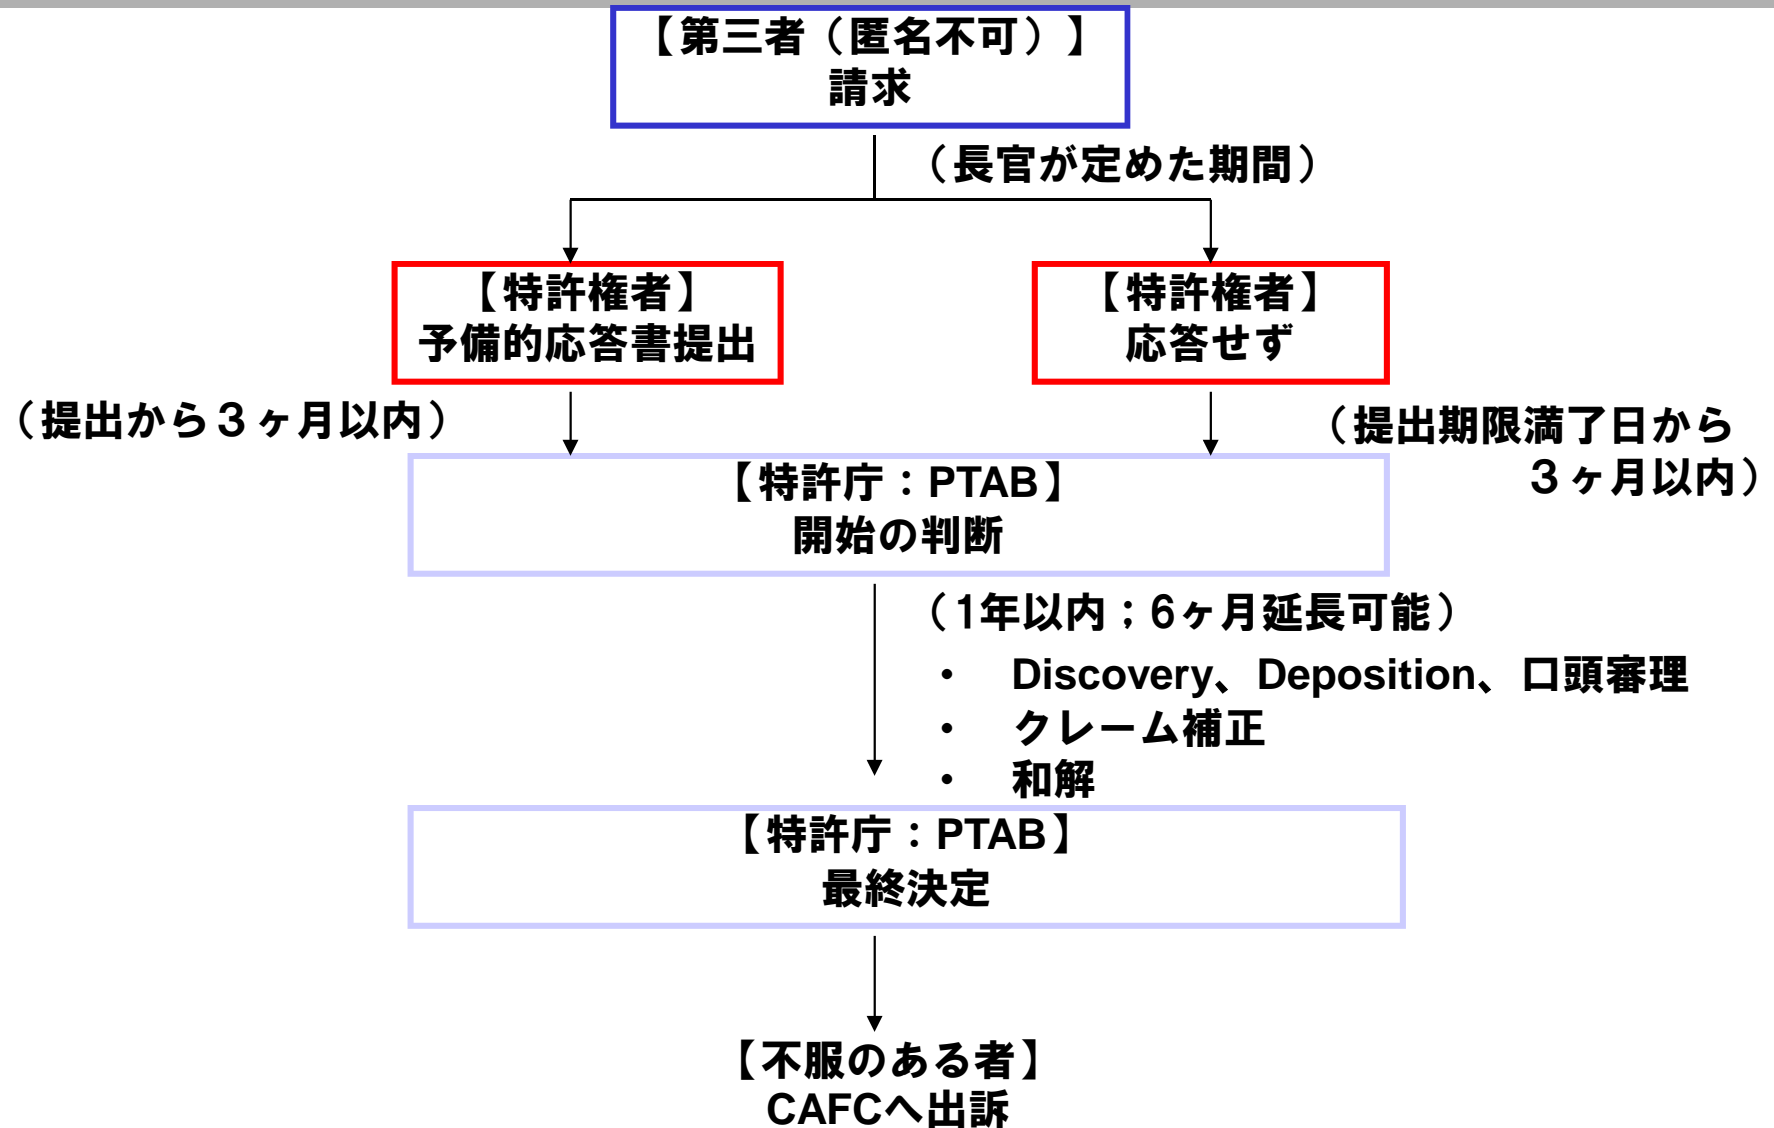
【第三者（匿名不可）】
請求

（長官が定めた期間）

【特許権者】
予備的応答書提出

【特許権者】
応答せず

（提出から３ヶ月以内）

（提出期限満了日から
３ヶ月以内）

【特許庁：PTAB】
開始の判断

（1年以内；6ヶ月延長可能）

• Discovery、Deposition、口頭審理
• クレーム補正
• 和解

【特許庁：PTAB】
最終決定

【不服のある者】
CAFCへ出訴